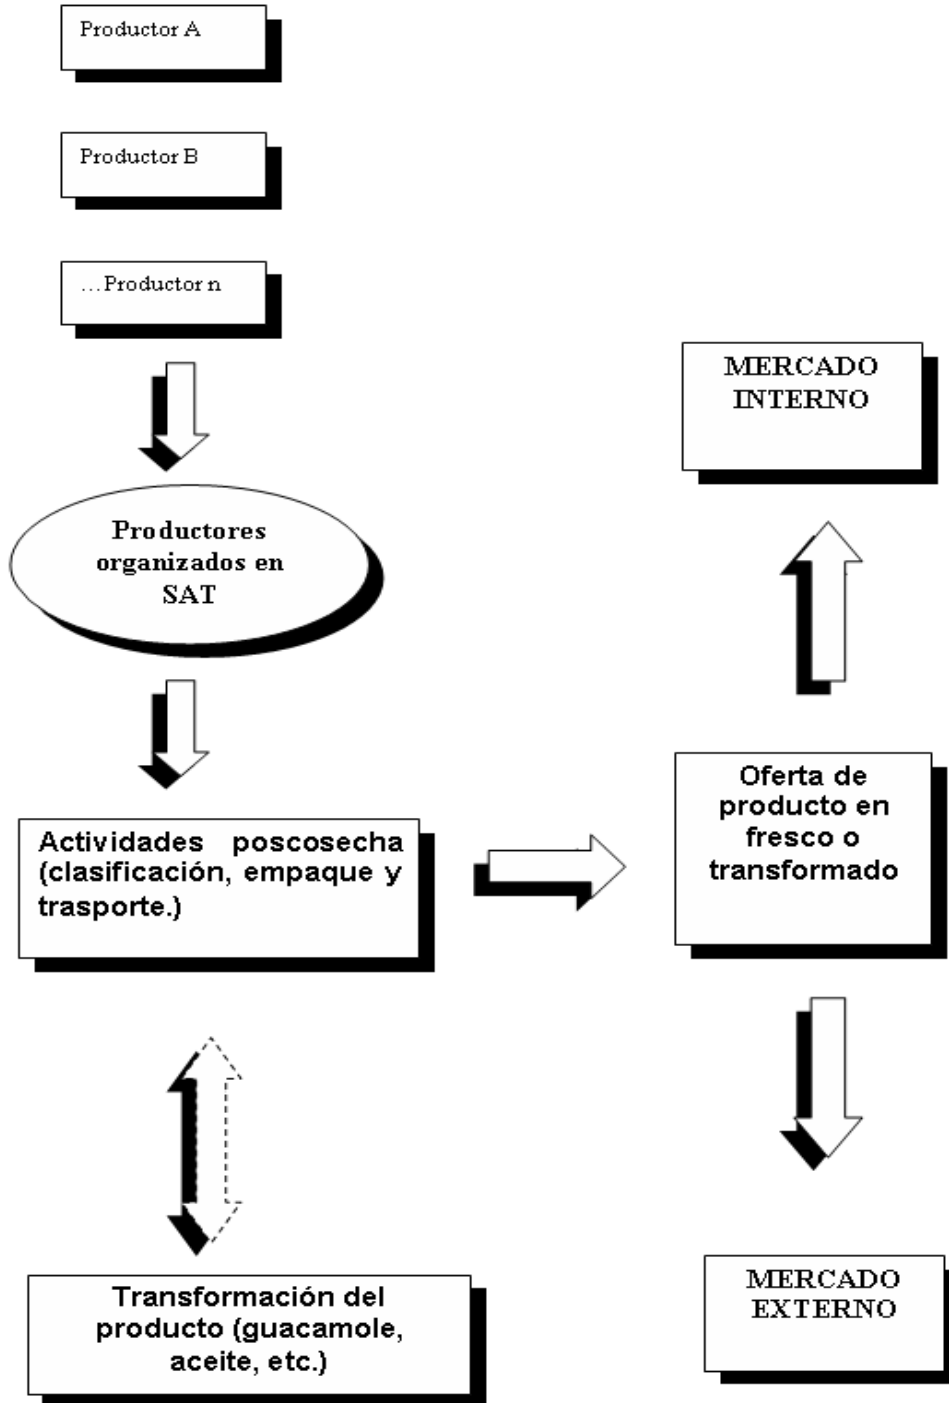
Productor A

Productor B

…Productor n

Productores organizados en SAT

Actividades poscosecha (clasificación, empaque y trasporte.)

Transformación del producto (guacamole, aceite, etc.)

MERCADO INTERNO

Oferta de producto en fresco o transformado

MERCADO EXTERNO